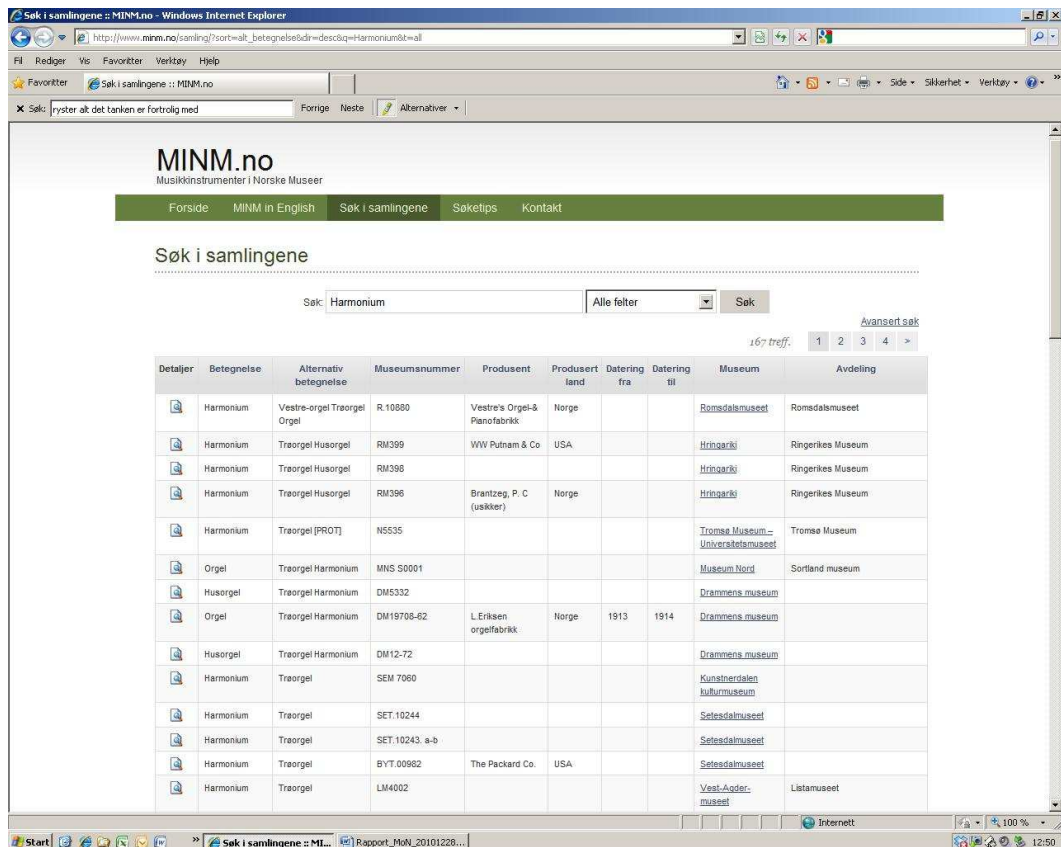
Søk i samlingene :: MINM.no - Windows Internet Explorer

http://www.minm.no/samling/?sort=alt_betegnelse&dir=desc&q=Harmonium&t=all

Fil Rediger Vis Favoritter Verktøy Hjelp

Favoritter Søk i samlingene :: MINM.no

Side Sikkerhet Verktøy

Søk: ryster alt det tanken er fortrolig med Forrige Neste Alternativer

MINM.no
Musikkinstrumenter i Norske Museer

Forside MINM in English Søk i samlingene Søketips Kontakt

Søk i samlingene

Søk: Harmonium Alle felter Søk

Avansert søk

167 treff. 1 2 3 4 >

| Detaljer | Betegnelse | Alternativ betegnelse | Museumsnummer | Produsent | Produsert land | Datering fra | Datering til | Museum | Avdeling |
|---|---|---|---|---|---|---|---|---|---|
| | Harmonium | Vestre-orgel Trøorgel Orgel | R.10880 | Vestre's Orgel-& Pianofabrikk | Norge | | | Romsdalsmuseet | Romsdalsmuseet |
| | Harmonium | Trøorgel Husorgel | RM399 | WW Putnam & Co | USA | | | Hringariki | Ringerikes Museum |
| | Harmonium | Trøorgel Husorgel | RM398 | | | | | Hringariki | Ringerikes Museum |
| | Harmonium | Trøorgel Husorgel | RM396 | Brantzeg, P. C (usikker) | Norge | | | Hringariki | Ringerikes Museum |
| | Harmonium | Trøorgel [PROT] | N5535 | | | | | Tromsø Museum – Universitetsmuseet | Tromsø Museum |
| | Orgel | Trøorgel Harmonium | MNS S0001 | | | | | Museum Nord | Sortland museum |
| | Husorgel | Trøorgel Harmonium | DM5332 | | | | | Drammens museum | |
| | Orgel | Trøorgel Harmonium | DM19708-62 | L.Eriksen orgelfabrikk | Norge | 1913 | 1914 | Drammens museum | |
| | Husorgel | Trøorgel Harmonium | DM12-72 | | | | | Drammens museum | |
| | Harmonium | Trøorgel | SEM 7060 | | | | | Kunstnerdalen kulturmuseum | |
| | Harmonium | Trøorgel | SET.10244 | | | | | Setesdalmuseet | |
| | Harmonium | Trøorgel | SET.10243. a-b | | | | | Setesdalmuseet | |
| | Harmonium | Trøorgel | BYT.00982 | The Packard Co. | USA | | | Setesdalmuseet | |
| | Harmonium | Trøorgel | LM4002 | | | | | Vest-Agder-museet | Listamuseet |

Internett 100 %

Start Søk i samlingene :: MI... Rapport_MoN_20101228... 12:50